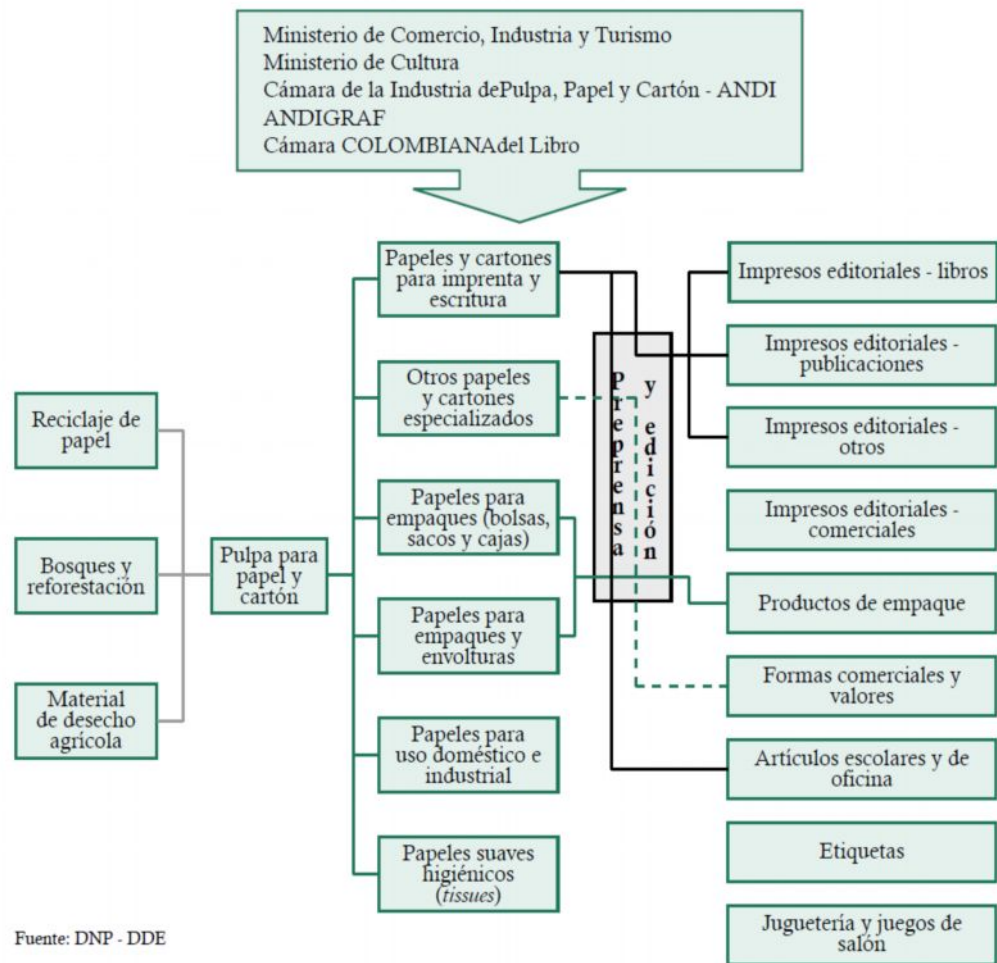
Ministerio de Comercio, Industria y Turismo
Ministerio de Cultura
Cámara de la Industria dePulpa, Papel y Cartón - ANDI
ANDIGRAF
Cámara COLOMBIANAdel Libro

Reciclaje de papel

Bosques y reforestación

Material de desecho agrícola

Pulpa para papel y cartón

Papeles y cartones para imprenta y escritura

Otros papeles y cartones especializados

Papeles para empaques (bolsas, sacos y cajas)

Papeles para empaques y envolturas

Papeles para uso doméstico e industrial

Papeles suaves higiénicos (*tissues*)

Preprensa y edición

Impresos editoriales - libros

Impresos editoriales - publicaciones

Impresos editoriales - otros

Impresos editoriales - comerciales

Productos de empaque

Formas comerciales y valores

Artículos escolares y de oficina

Etiquetas

Juguetería y juegos de salón

Fuente: DNP - DDE